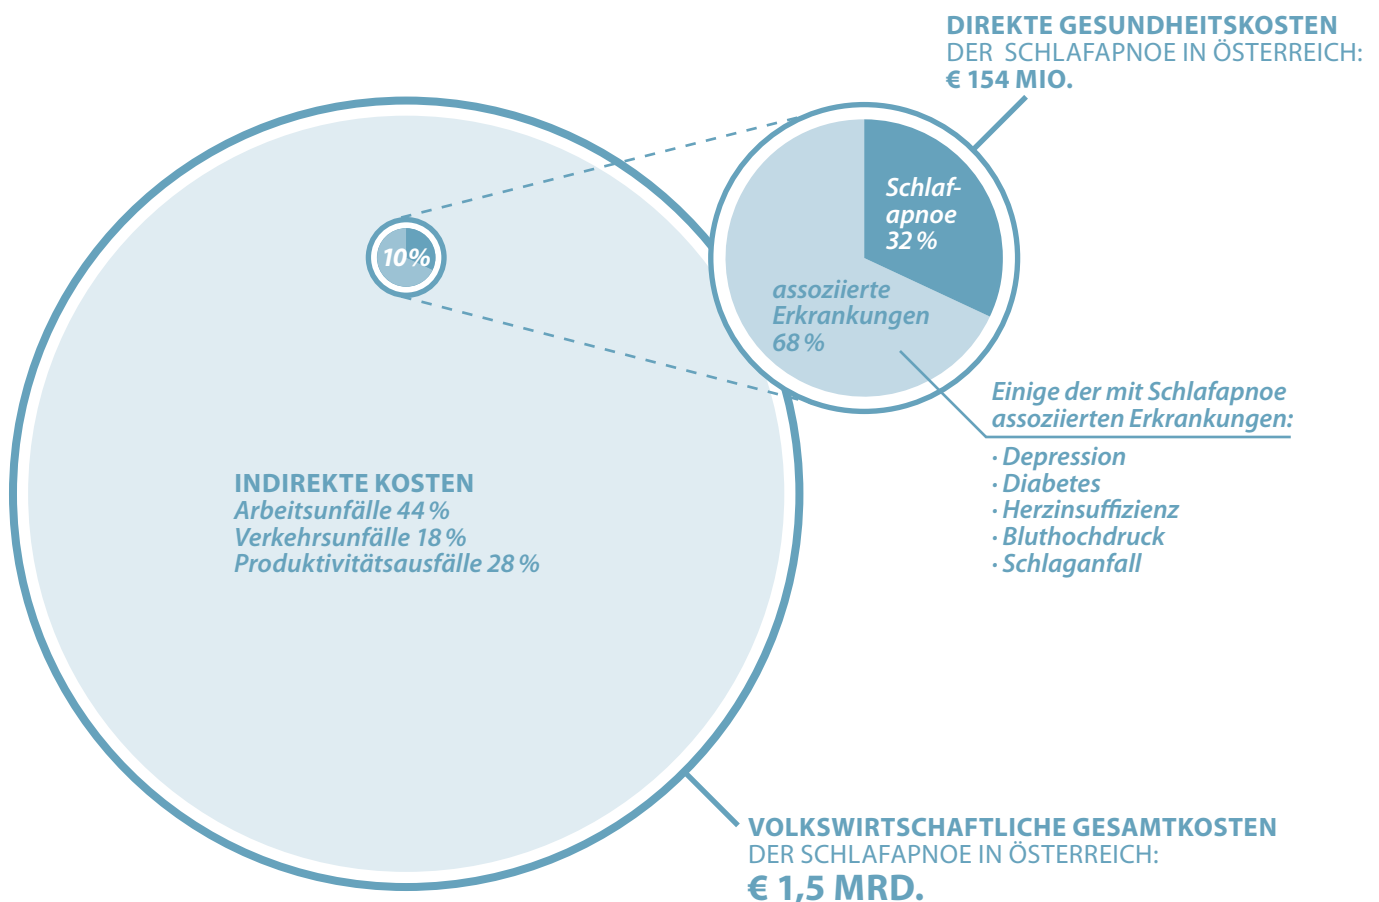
DIREKTE GESUNDHEITSKOSTEN
DER SCHLAFAPNOE IN ÖSTERREICH:
€ 154 MIO.

10%

Schlafapnoe
32 %

assoziierte
Erkrankungen
68 %

Einige der mit Schlafapnoe assoziierten Erkrankungen:
· Depression
· Diabetes
· Herzinsuffizienz
· Bluthochdruck
· Schlaganfall

INDIREKTE KOSTEN
Arbeitsunfälle 44 %
Verkehrsunfälle 18 %
Produktivitätsausfälle 28 %

VOLKSWIRTSCHAFTLICHE GESAMTKOSTEN
DER SCHLAFAPNOE IN ÖSTERREICH:
€ 1,5 MRD.